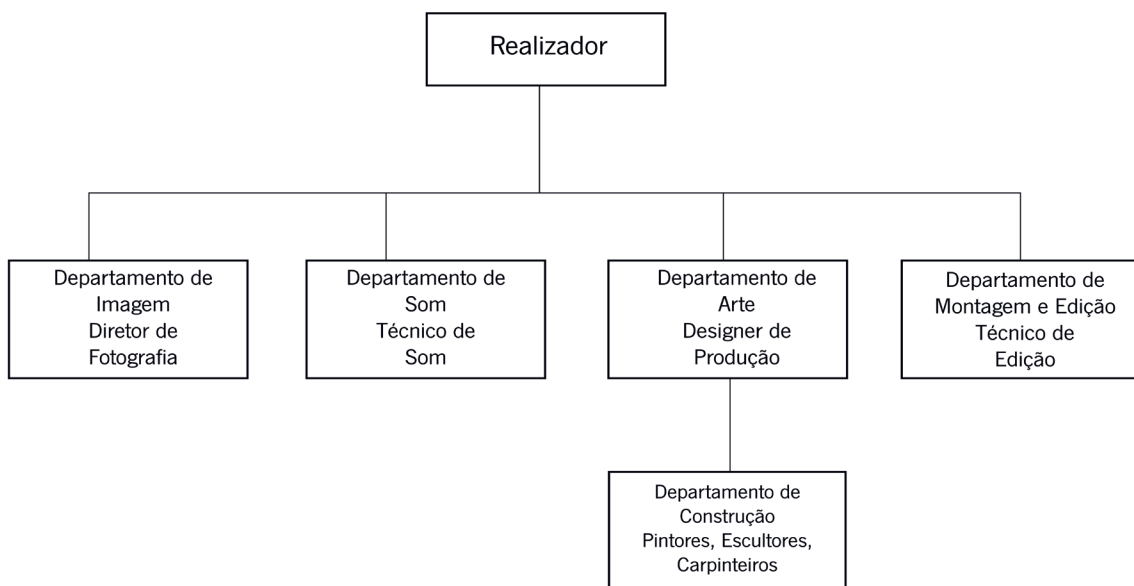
Realizador

Departamento de
Imagem
Diretor de
Fotografia

Departamento de
Som
Técnico de
Som

Departamento de
Arte
Designer de
Produção

Departamento de
Montagem e Edição
Técnico de
Edição

Departamento de
Construção
Pintores, Escultores,
Carpinteiros